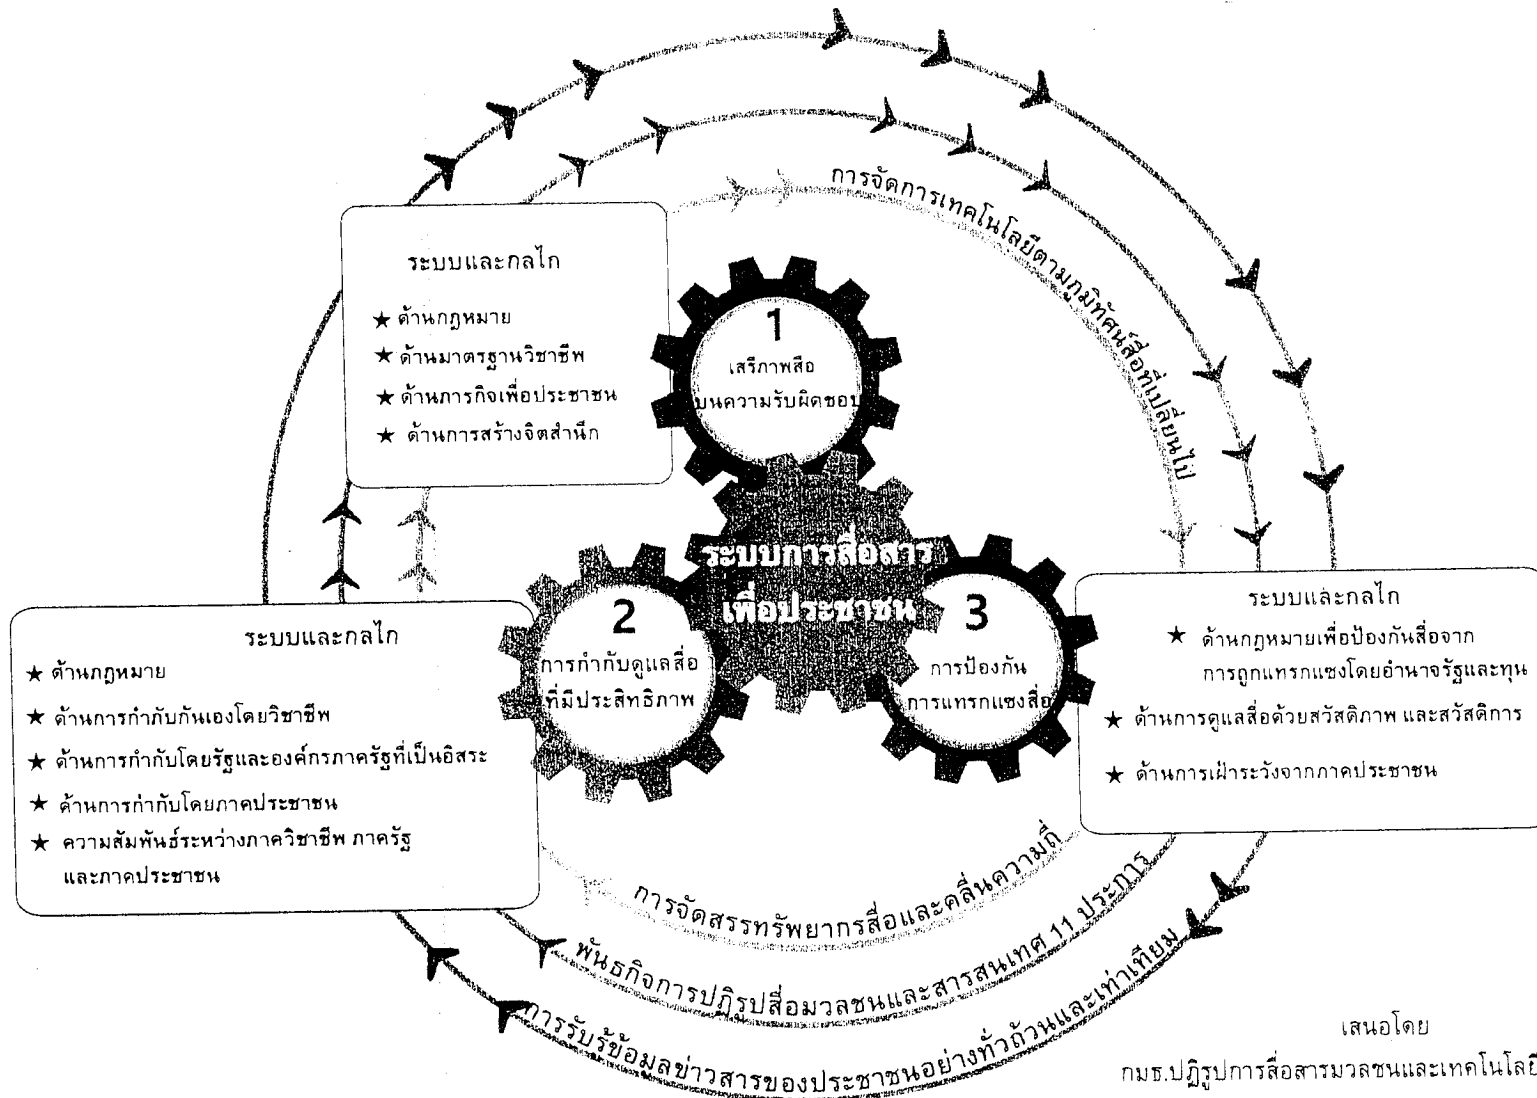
การจัดการเทคโนโลยีตามภูมิทัศน์สื่อที่เปลี่ยนไป

ระบบและกลไก
★ ด้านกฎหมาย
★ ด้านมาตรฐานวิชาชีพ
★ ด้านภารกิจเพื่อประชาชน
★ ด้านการสร้างจิตสำนึก

1
เสรีภาพสื่อ
บนความรับผิดชอบ

ระบบการสื่อสารเพื่อประชาชน

2
การกำกับดูแลสื่อที่มีประสิทธิภาพ

3
การป้องกันการแทรกแซงสื่อ

ระบบและกลไก
★ ด้านกฎหมาย
★ ด้านการกำกับกันเองโดยวิชาชีพ
★ ด้านการกำกับโดยรัฐและองค์กรภาครัฐที่เป็นอิสระ
★ ด้านการกำกับโดยภาคประชาชน
★ ความสัมพันธ์ระหว่างภาควิชาชีพ ภาครัฐ และภาคประชาชน

ระบบและกลไก
★ ด้านกฎหมายเพื่อป้องกันสื่อจากการถูกแทรกแซงโดยอำนาจรัฐและทุน
★ ด้านการดูแลสื่อด้วยสวัสดิภาพ และสวัสดิการ
★ ด้านการเฝ้าระวังจากภาคประชาชน

การจัดสรรทรัพยากรสื่อและคลื่นความถี่

พันธกิจการปฏิรูปสื่อมวลชนและสารสนเทศ 11 ประการ

การรับรู้ข้อมูลข่าวสารของประชาชนอย่างทั่วถ้วนและเท่าเทียม

เสนอโดย
กมธ.ปฏิรูปการสื่อสารมวลชนและเทคโนโลยี